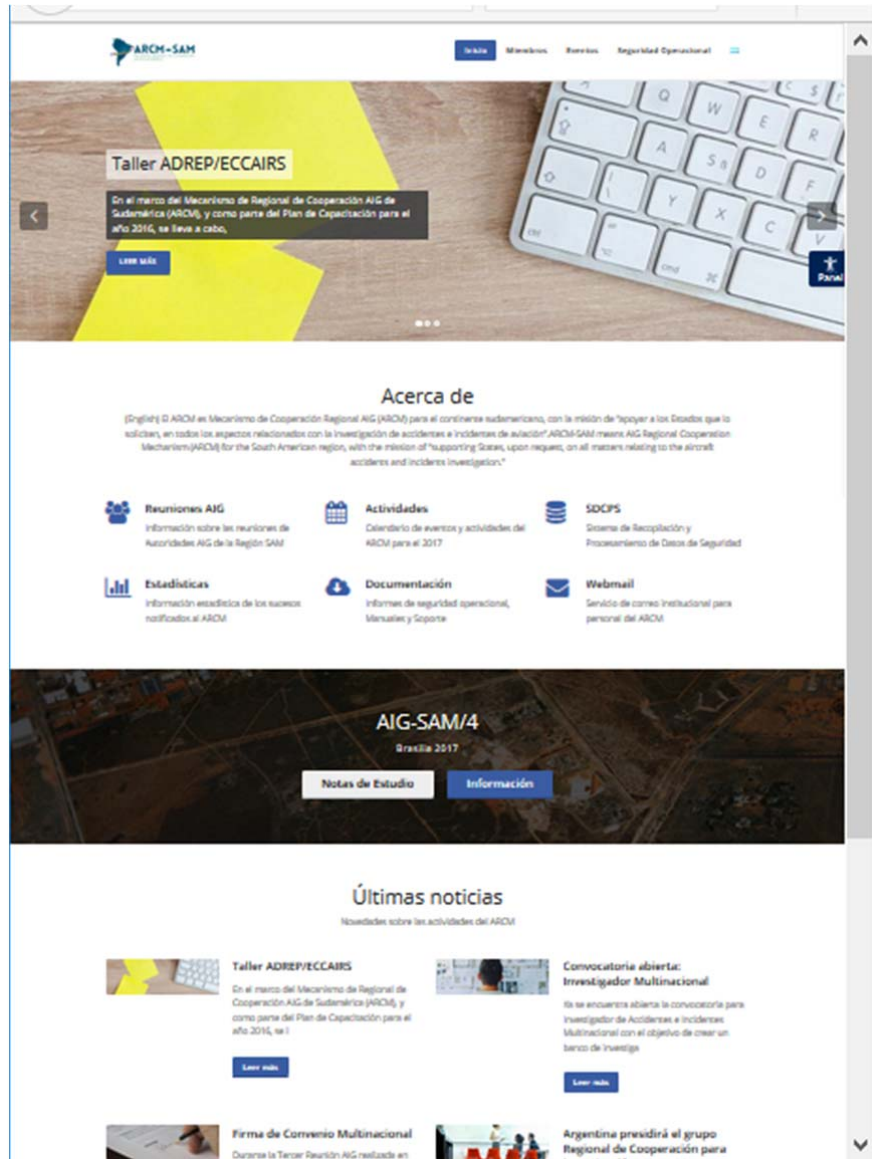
ARCM-SAM

Inicio Miembros Eventos Seguridad Operacional

Taller ADREP/ECCAIRS

En el marco del Mecanismo de Regional de Cooperación AIG de Sudamérica (ARCM), y como parte del Plan de Capacitación para el año 2016, se lleva a cabo,

Leer más

Panel

Acerca de

(English) El ARCM es Mecanismo de Cooperación Regional AIG (ARCM) para el continente sudamericano, con la misión de "apoyar a los Estados que lo soliciten, en todos los aspectos relacionados con la investigación de accidentes e incidentes de aviación".ARCM-SAM meens AIG Regional Cooperation Mechanism (ARCM) for the South American region, with the mission of "supporting States, upon request, on all matters relating to the aircraft accidents and incidents investigation."

Reuniones AIG
Información sobre las reuniones de Autoridades AIG de la Región SAM

Actividades
Calendario de eventos y actividades del ARCM para el 2017

SDCPS
Sistema de Recopilación y Procesamiento de Datos de Seguridad

Estadísticas
Información estadística de los sucesos notificados al ARCM

Documentación
Informes de seguridad operacional, Manuales y Soporte

Webmail
Servicio de correo institucional para personal del ARCM

AIG-SAM/4

Brasilia 2017

Notas de Estudio Información

Últimas noticias

Novedades sobre las actividades del ARCM

Taller ADREP/ECCAIRS
En el marco del Mecanismo de Regional de Cooperación AIG de Sudamérica (ARCM), y como parte del Plan de Capacitación para el año 2016, se l

Leer más

Convocatoria abierta: Investigador Multinacional
Ya se encuentra abierta la convocatoria para Investigador de Accidentes e Incidentes Multinacional con el objetivo de crear un banco de investiga

Leer más

Firma de Convenio Multinacional
Durante la Tercer Reunión AIG realizada en

Argentina presidirá el grupo Regional de Cooperación para